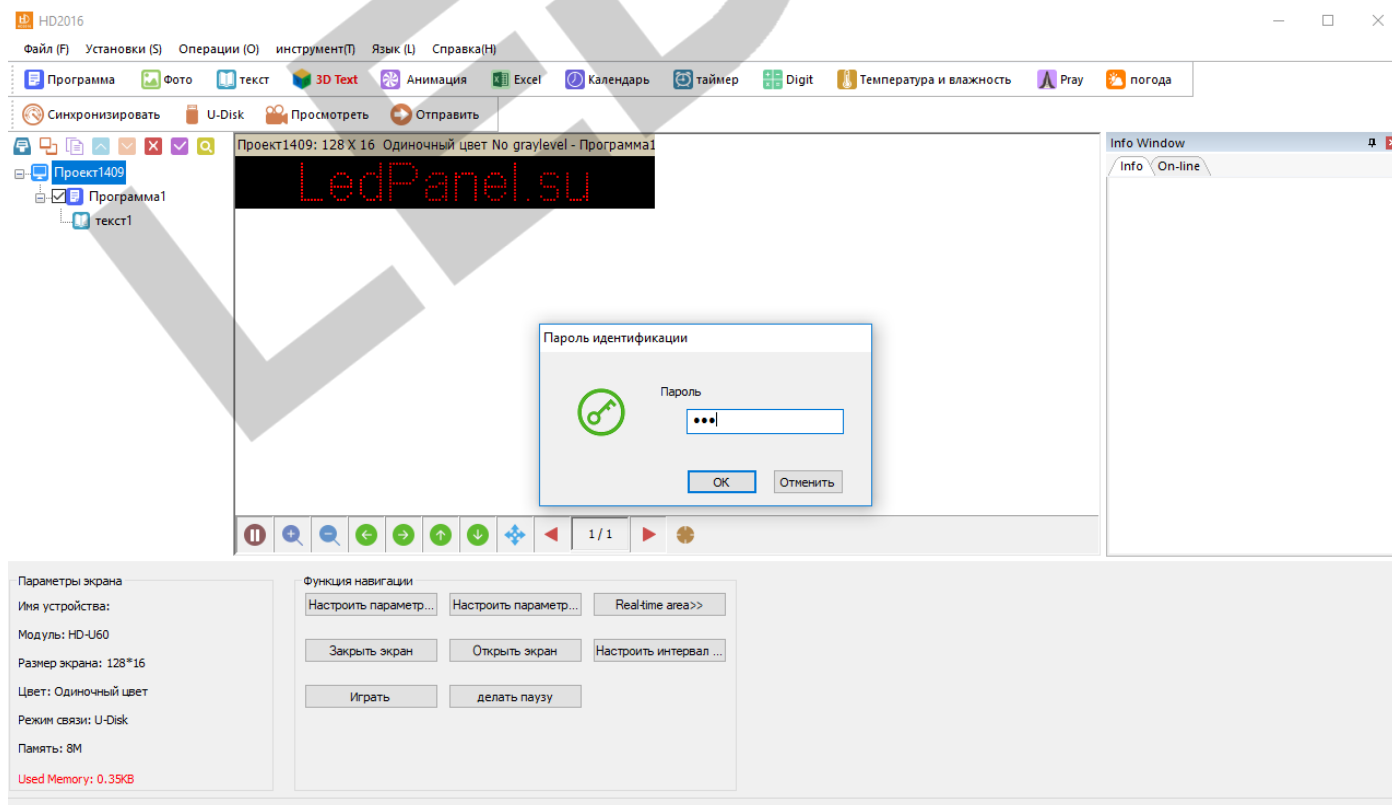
HD2016

Файл (F) Установки (S) Операции (O) инструмент(T) Язык (L) Справка(H)

Программа Фото текст 3D Text Анимация Excel Календарь таймер Digit Температура и влажность Pray погода

Синхронизировать U-Disk Просмотреть Отправить

Проект1409
Программа1
текст1

Проект1409: 128 X 16 Одиночный цвет No graylevel - Программа1

LedPanel.su

Info Window
Info On-line

Пароль идентификации

Пароль

•••

OK Отменить

1 / 1

Параметры экрана
Имя устройства:
Модуль: HD-U60
Размер экрана: 128*16
Цвет: Одиночный цвет
Режим связи: U-Disk
Память: 8M
Used Memory: 0.35KB

Функция навигации
Настроить параметр... Настроить параметр... Real-time area>>
Закрыть экран Открыть экран Настроить интервал ...
Играть делать паузу